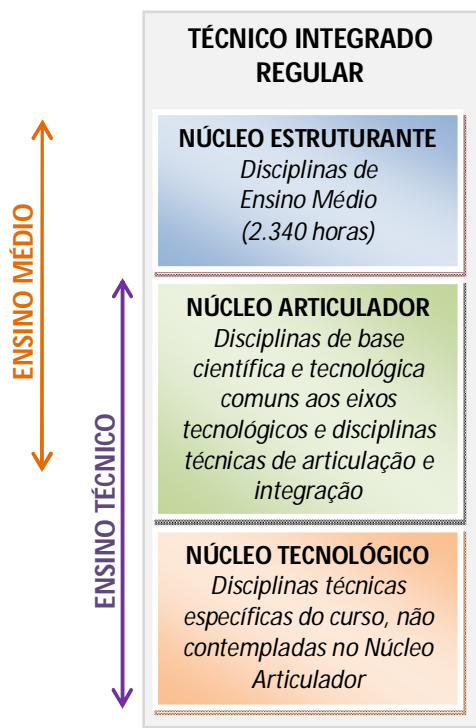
TÉCNICO INTEGRADO REGULAR

NÚCLEO ESTRUTURANTE
Disciplinas de Ensino Médio (2.340 horas)

NÚCLEO ARTICULADOR
Disciplinas de base científica e tecnológica comuns aos eixos tecnológicos e disciplinas técnicas de articulação e integração

NÚCLEO TECNOLÓGICO
Disciplinas técnicas específicas do curso, não contempladas no Núcleo Articulador

ENSINO MÉDIO

ENSINO TÉCNICO